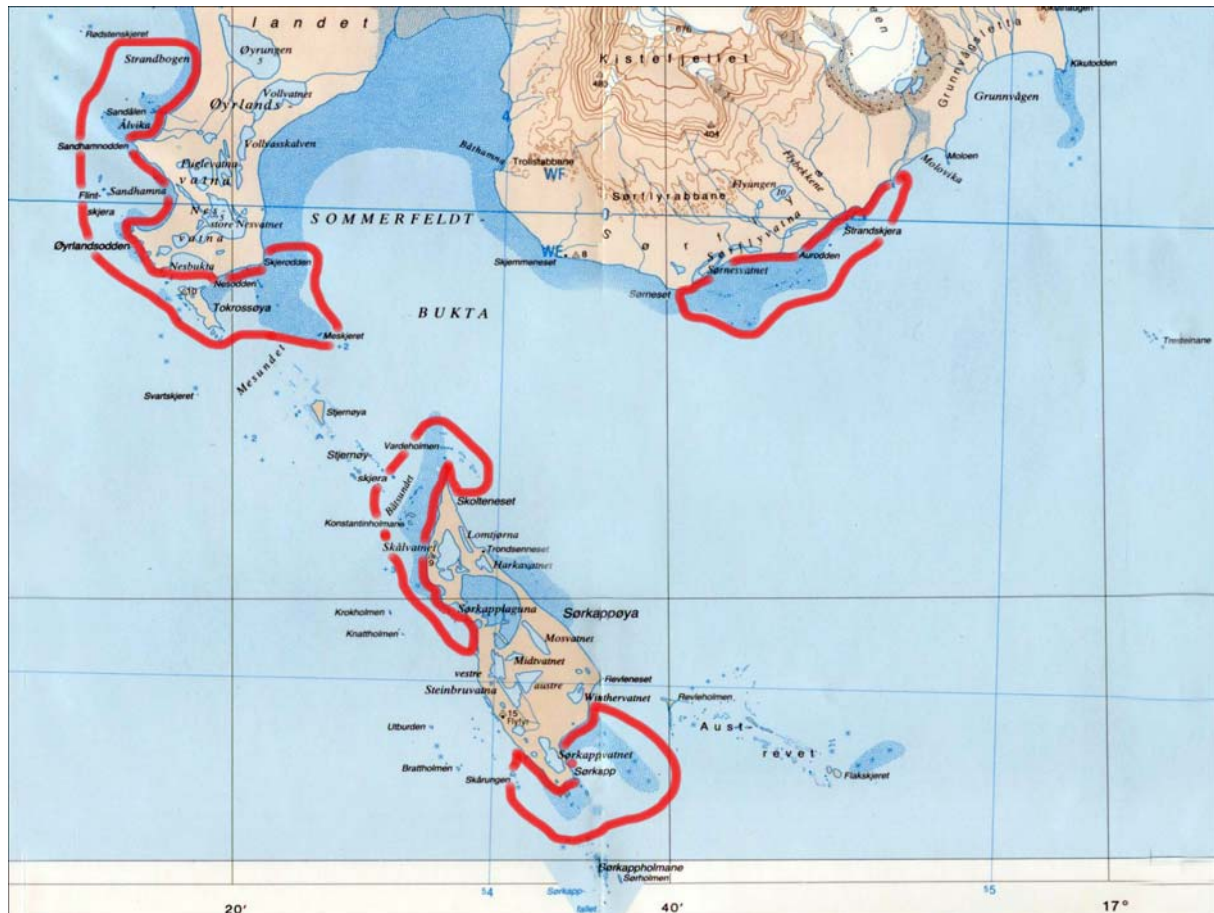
landet
Rødstenskjeret
Strandbogen
Øyrungen
Sandälen
Ålvika
Øyrlands
Vollvatnet
Sandhamnodden
Vollvasskalven
Fuglevatna
vatna
Flint-
skjera
Sandhamna
Nes
store Nesvatnet
vatna
Øyrlandsodden
Nesbukta
Skjeroddan
Nesodden
Tokrossøya
Meskjeret
SOMMERFELDT-
BUKTA
Kistefjellet
Bàthamna
Trollstabbane
WF
WF
Skjemmeneset
Sørflyrabbane
Flyangen
Sørflyvatna
Sørnesvatnet
Aurodden
Strandskjera
Sørneset
Molovika
Moloen
Grunnvågen
Grunnvågsletta
Kikutodden
Trebleinane
Svartskjeret
Mesundet
Stjernøya
Stjernøy-
skjera
Vardeholmen
Bàtsundet
Skolteneset
Konstantinholmane
Lomtjørna
Skålvatnet
Trondsenneset
Harkavatnet
Sørkapplaguna
Sørkappøya
Krokholmen
Knattholmen
Mosvatnet
Midtvatnet
vestre
austre
Steinbruvatna
Flevleneset
Wisthervatnet
Revleholmen
Aust-
revet
Flyfjø
Utburden
Sørkappvatnet
Sørkapp
Flakskjeret
Brattholmen
Skårungen
Sørkappholmane
Sørholmen
Sørkapp-
fallet
20'
40'
17°